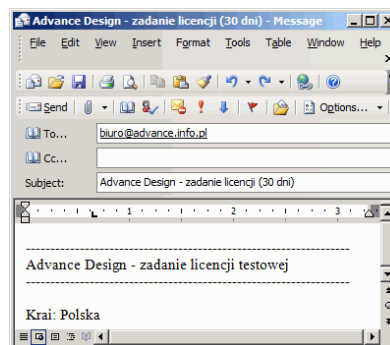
Advance Design - zadanie licencji (30 dni) - Message

File Edit View Insert Format Tools Table Window Help

Send Options...

To... biuro@advance.info.pl

Cc...

Subject: Advance Design - zadanie licencji (30 dni)

1 2 3

------------------------------------------------------------

Advance Design - zadanie licencji testowej

------------------------------------------------------------

Krai: Polska